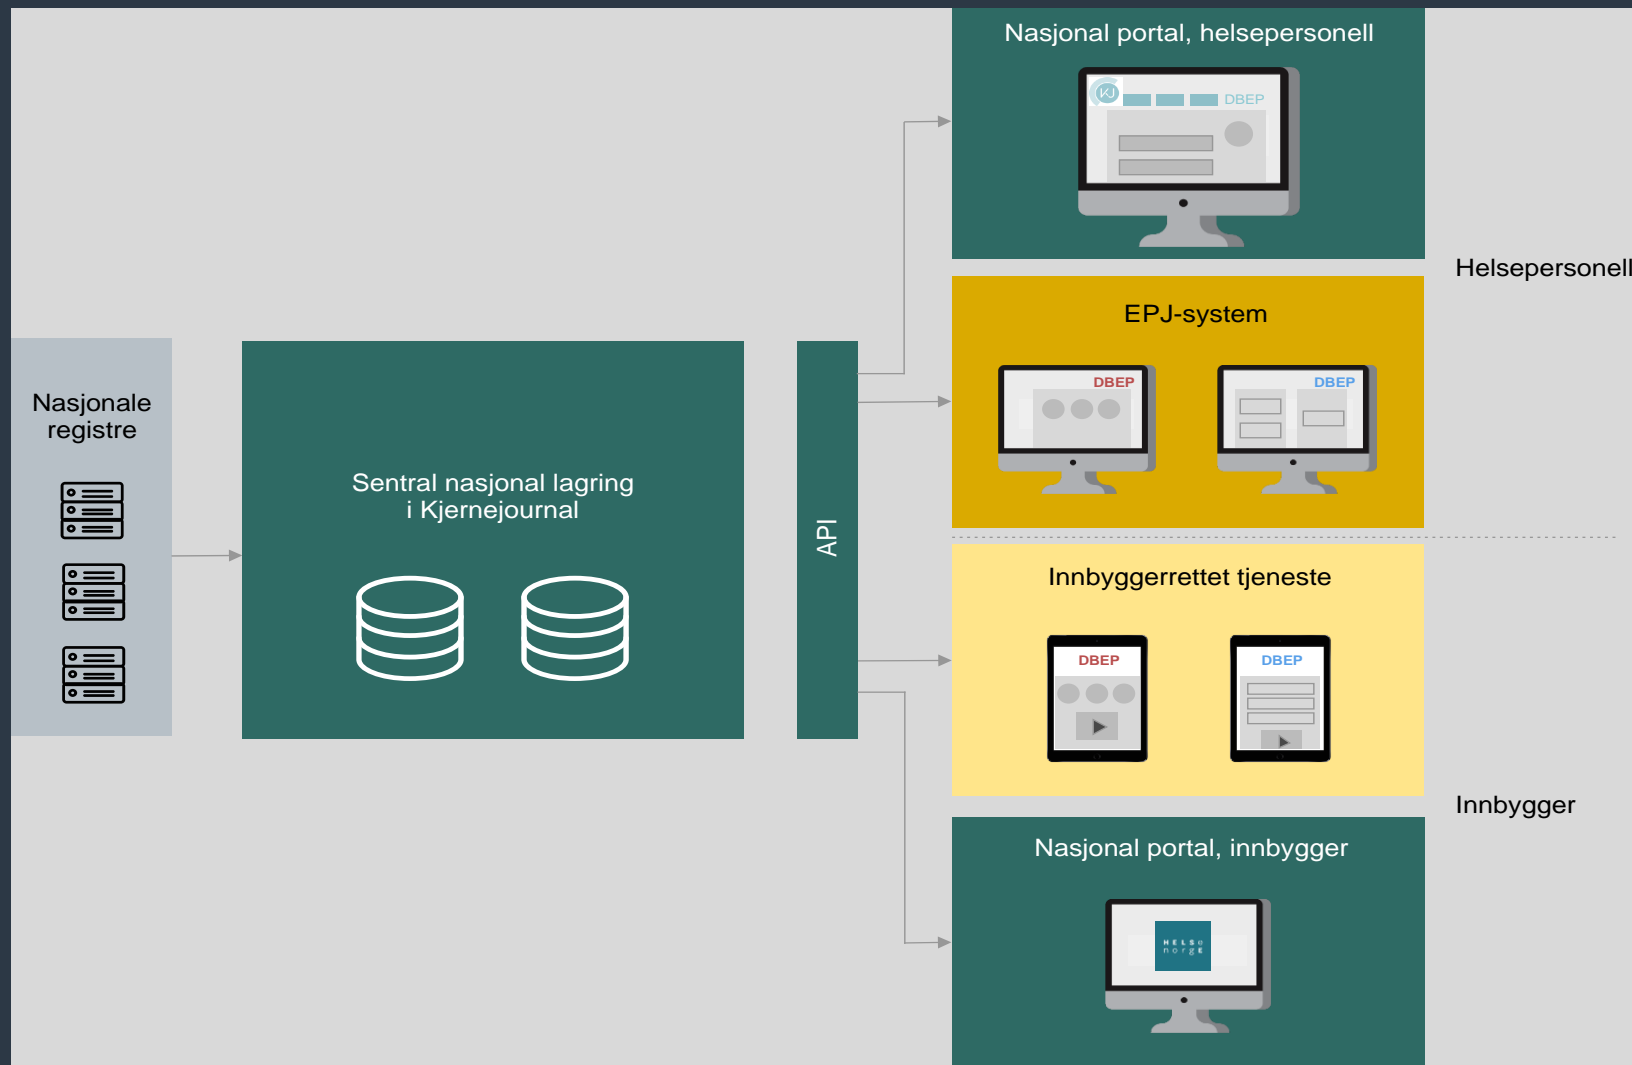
Nasjonale registre

Sentral nasjonal lagring i Kjernejournal

API

Nasjonal portal, helsepersonell

KJ

DBEP

EPJ-system

DBEP

DBEP

Helsepersonell

Innbyggerrettet tjeneste

DBEP

DBEP

Innbygger

Nasjonal portal, innbygger

HELSE norge